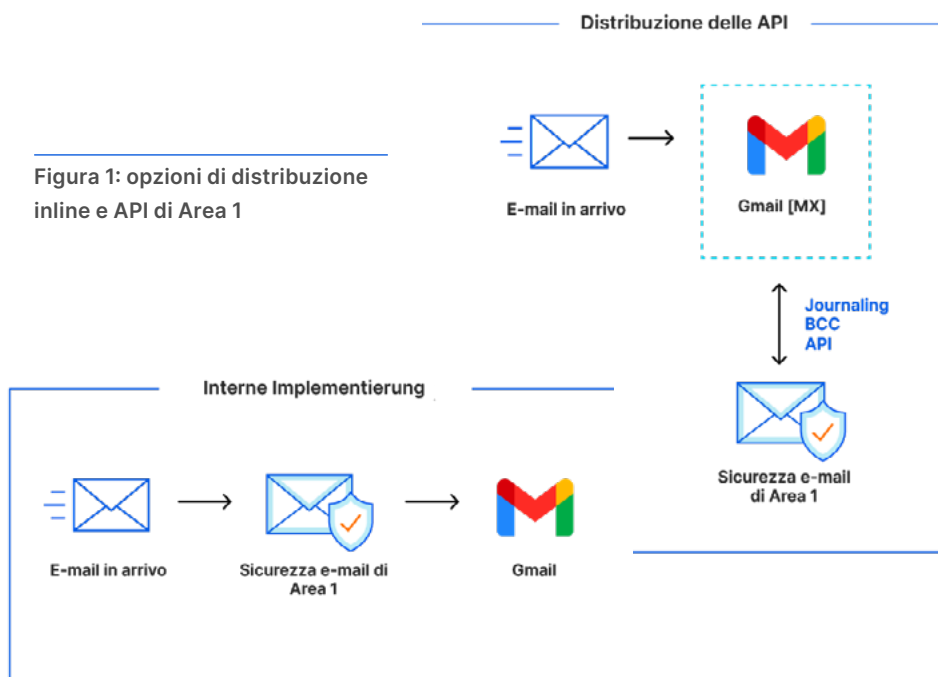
Distribuzione delle API

Figura 1: opzioni di distribuzione inline e API di Area 1

E-mail in arrivo

Gmail [MX]

Journaling
BCC
API

Sicurezza e-mail di Area 1

Interne Implementierung

E-mail in arrivo

Sicurezza e-mail di Area 1

Gmail